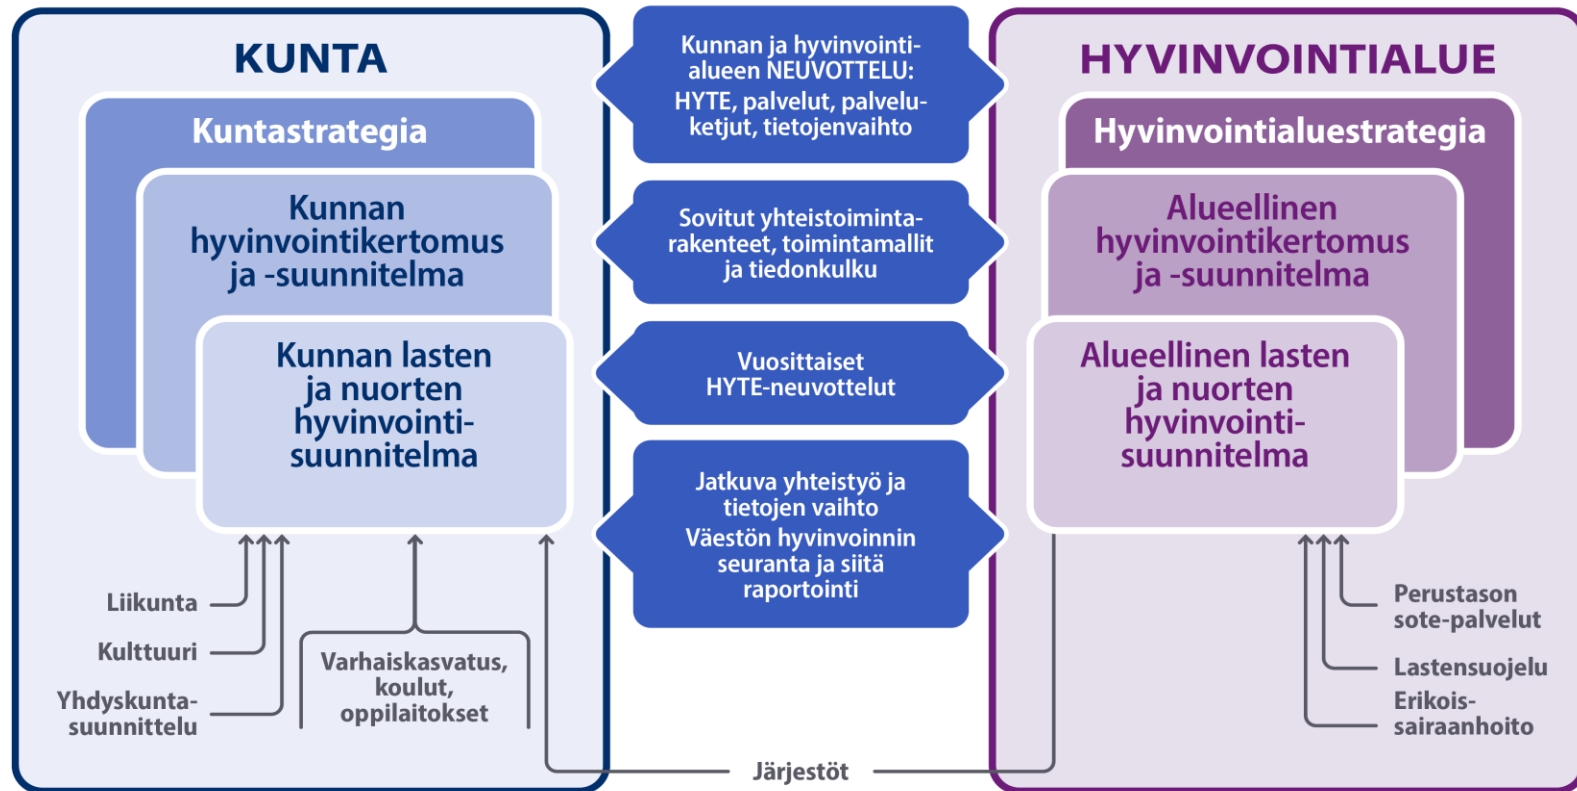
KUNTA

Kuntastrategia

Kunnan hyvinvointikertomus ja -suunnitelma

Kunnan lasten ja nuorten hyvinvointisuunnitelma

Liikunta

Kulttuuri

Yhdyskuntasuunnittelu

Varhaiskasvatus, koulut, oppilaitokset

Kunnan ja hyvinvointialueen NEUVOTTELU: HYTE, palvelut, palveluketjut, tietojenvaihto

Sovitut yhteistoimintarakenteet, toimintamallit ja tiedonkulku

Vuosittaiset HYTE-neuvottelut

Jatkuva yhteistyö ja tietojen vaihto
Väestön hyvinvoinnin seuranta ja siitä raportointi

Järjestöt

HYVINVOINTIALUE

Hyvinvointialuestrategia

Alueellinen hyvinvointikertomus ja -suunnitelma

Alueellinen lasten ja nuorten hyvinvointisuunnitelma

Perustason sote-palvelut

Lastensuojelu

Erikoissairaanhoito